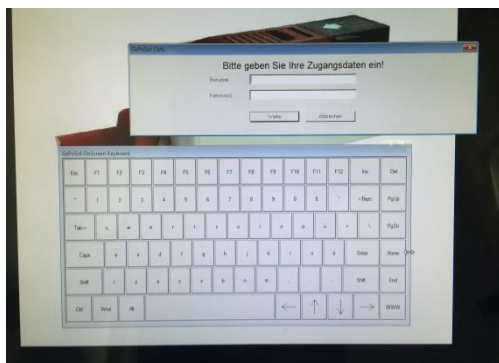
SoPoSat CMS

Bitte geben Sie Ihre Zugangsdaten ein!

Benutzer

Kennwort

Weiter

Abbrechen

SoPoSat OnScreen Keyboard

| Esc | F1 | F2 | F3 | F4 | F5 | F6 | F7 | F8 | F9 | F10 | F11 | F12 | Ins | Del |
|---|---|---|---|---|---|---|---|---|---|---|---|---|---|---|
| ^ | 1 | 2 | 3 | 4 | 5 | 6 | 7 | 8 | 9 | 0 | ß | ´ | <Bksp | PgUp |
| Tab > | q | w | e | r | t | z | u | i | o | p | ü | + | \ | PgDn |
| Caps | a | s | d | f | g | h | j | k | l | ö | ä | # | Enter | Home |
| Shift | < | y | x | c | v | b | n | m | , | . | - | | Shift | End |
| Ctrl | Wind | Alt | | | | | | | ← | ↑ | ↓ | → | | WWW |